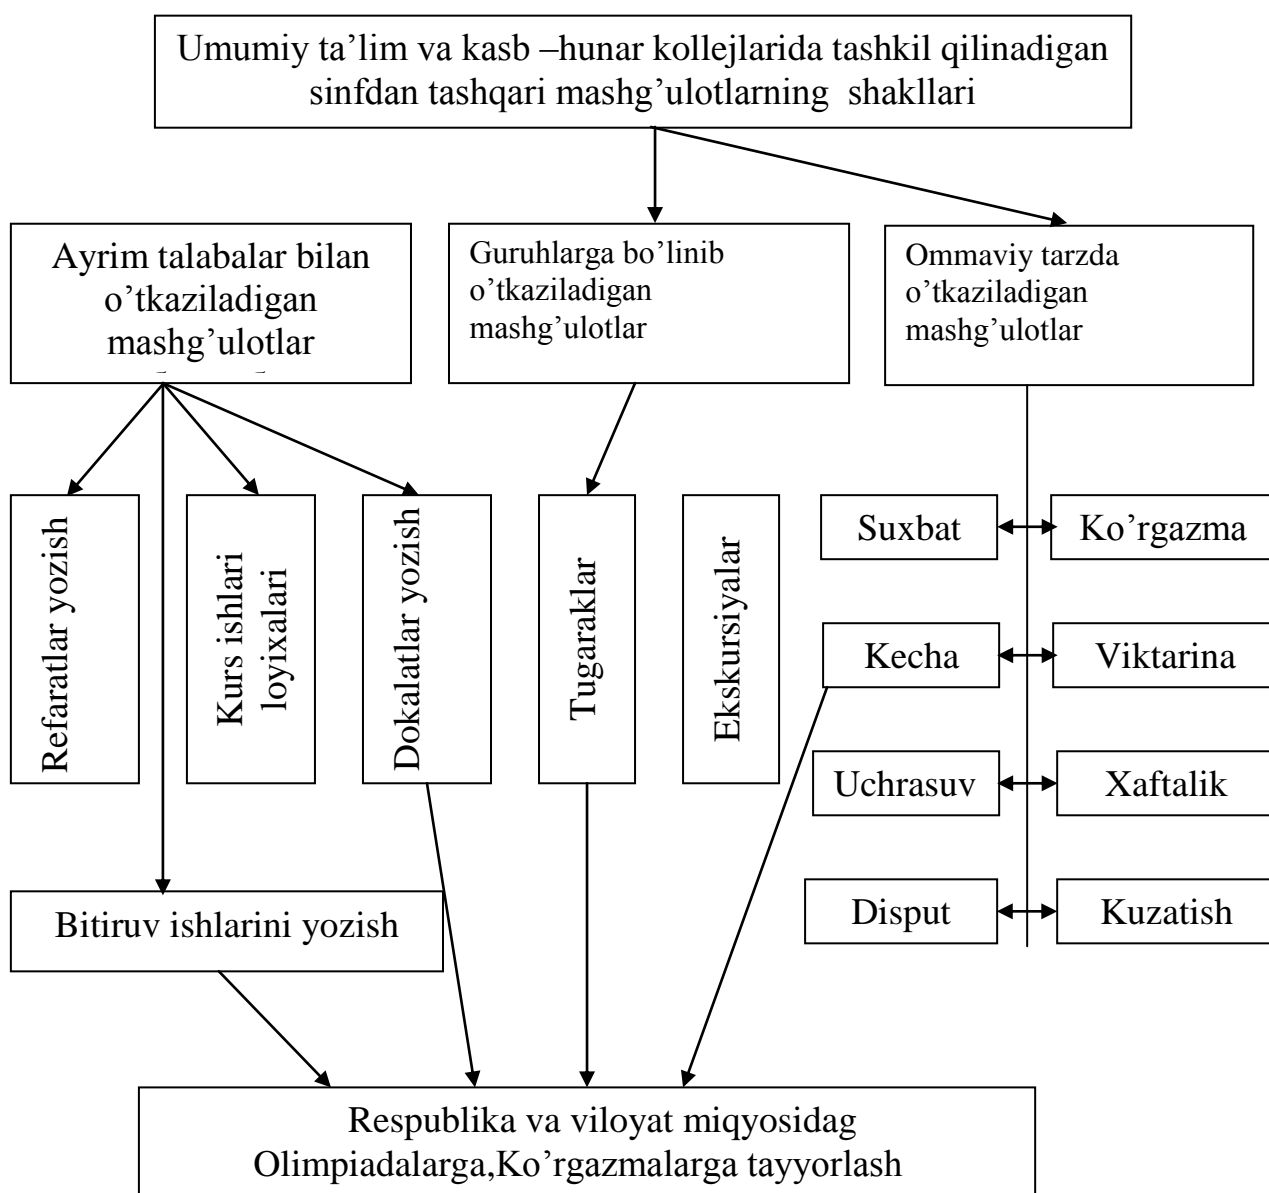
Umumiy ta’lim va kasb –hunar kollejlarida tashkil qilinadigan sinfdan tashqari mashg’ulotlarning shakllari

Ayrim talabalar bilan o’tkaziladigan mashg’ulotlar

Guruhlarga bo’linib o’tkaziladigan mashg’ulotlar

Ommaviy tarzda o’tkaziladigan mashg’ulotlar

Refaratlar yozish

Kurs ishlari loyixalari

Dokalatlar yozish

Tugaraklar

Ekskursiyalar

Suxbat

Ko’rgazma

Kecha

Viktarina

Uchrasuv

Xaftalik

Disput

Kuzatish

Bitiruv ishlarini yozish

Respublika va viloyat miqyosidag Olimpiadalarga,Ko’rgazmalarga tayyorlash